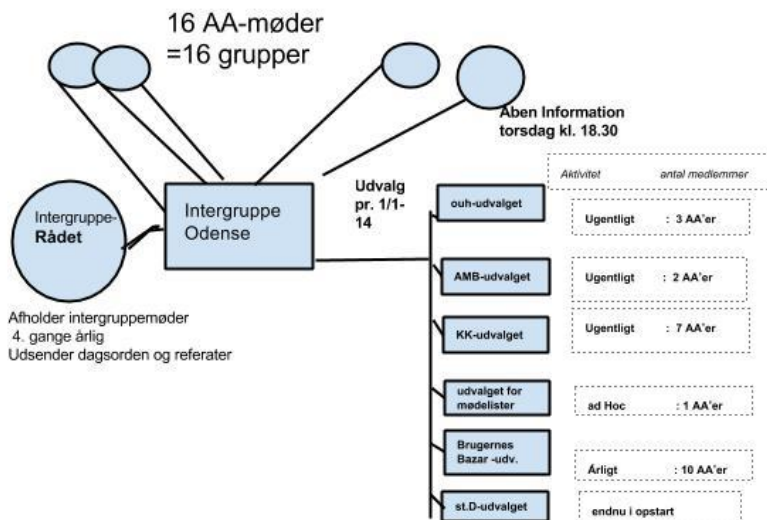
16 AA-møder
=16 grupper

Aben Information
torsdag kl. 18.30

Aktivitet antal medlemmer

Intergruppe-
Rådet

Intergruppe
Odense

Udvalg
pr. 1/1-
14

ouh-udvalget

Ugentligt : 3 AA'er

AMB-udvalget

Ugentligt : 2 AA'er

KK-udvalget

Ugentligt : 7 AA'er

udvalget for
mødelister

ad Hoc : 1 AA'er

Brugernes
Bazar -udv.

Årligt : 10 AA'er

st.D-udvalget

endnu i opstart

Afholder intergruppemøder
4. gange årlig
Udsender dagsorden og referater